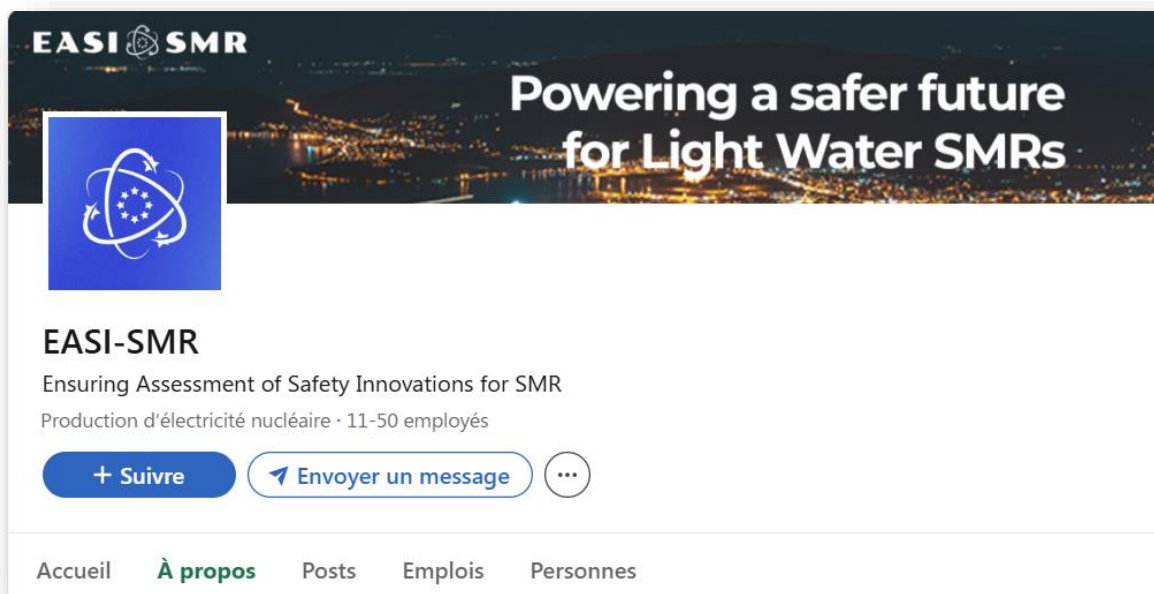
EASI SMR

Powering a safer future for Light Water SMRs

EASI-SMR

Ensuring Assessment of Safety Innovations for SMR

Production d'électricité nucléaire · 11-50 employés

+ Suivre

Envoyer un message

···

Accueil

À propos

Posts

Emplois

Personnes